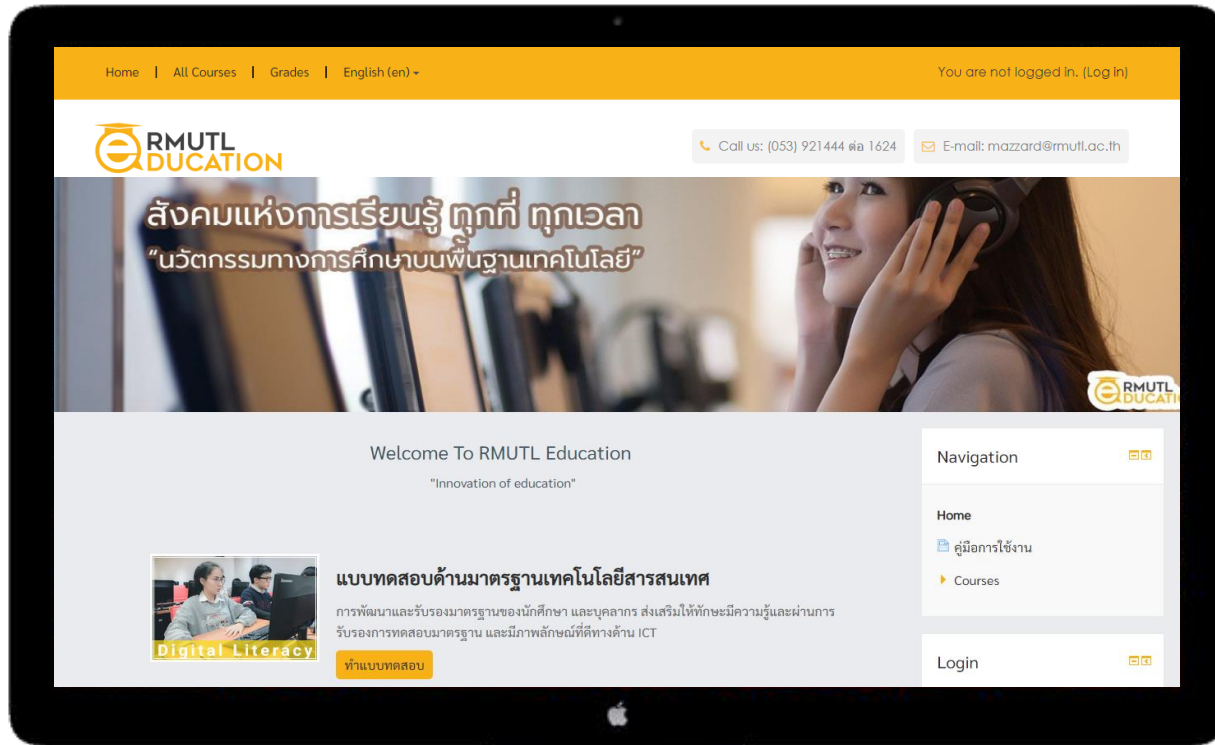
Home | All Courses | Grades | English (en)

You are not logged in. (Log in)

RMUTL EDUCATION

Call us: (053) 921444 ต่อ 1624

E-mail: mazzard@rmutl.ac.th

สังคมแห่งการเรียนรู้ ทุกที่ ทุกเวลา
"นวัตกรรมทางการศึกษาบนพื้นฐานเทคโนโลยี"

RMUTL EDUCATION

Welcome To RMUTL Education

"Innovation of education"

Digital Literacy

แบบทดสอบด้านมาตรฐานเทคโนโลยีสารสนเทศ

การพัฒนาและรับรองมาตรฐานของนักศึกษา และบุคลากร ส่งเสริมให้ทักษะมีความรู้และผ่านการรับรองการทดสอบมาตรฐาน และมีภาพลักษณ์ที่ดีทางด้าน ICT

ทำแบบทดสอบ

Navigation

Home

คู่มือการใช้งาน

Courses

Login